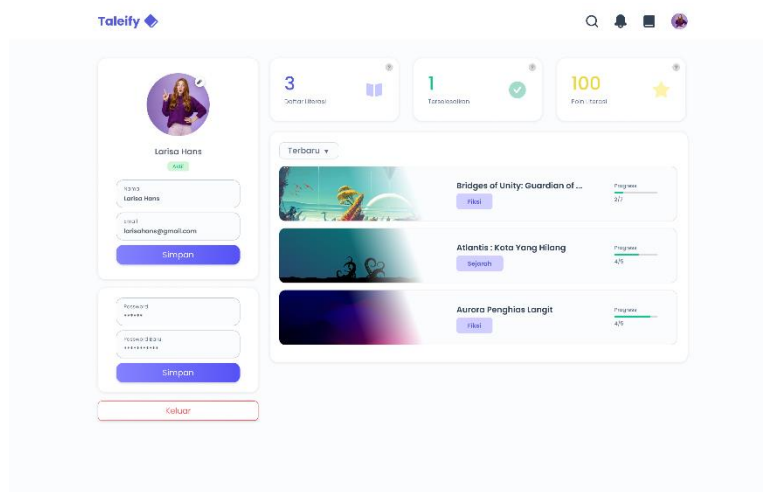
Taleify

Larisa Hans

Anak

Nama
Larisa Hans

Email
larisahans@gmail.com

Simpan

Password
••••••

Password Baru
••••••••••

Simpan

Keluar

3
Daftar Literasi

1
Terselesaikan

100
Poin Literasi

Terbaru ▾

Bridges of Unity: Guardian of ...
Fiksi
Progress
2/7

Atlantis : Kota Yang Hilang
Sejarah
Progress
4/5

Aurora Penghias Langit
Fiksi
Progress
4/5